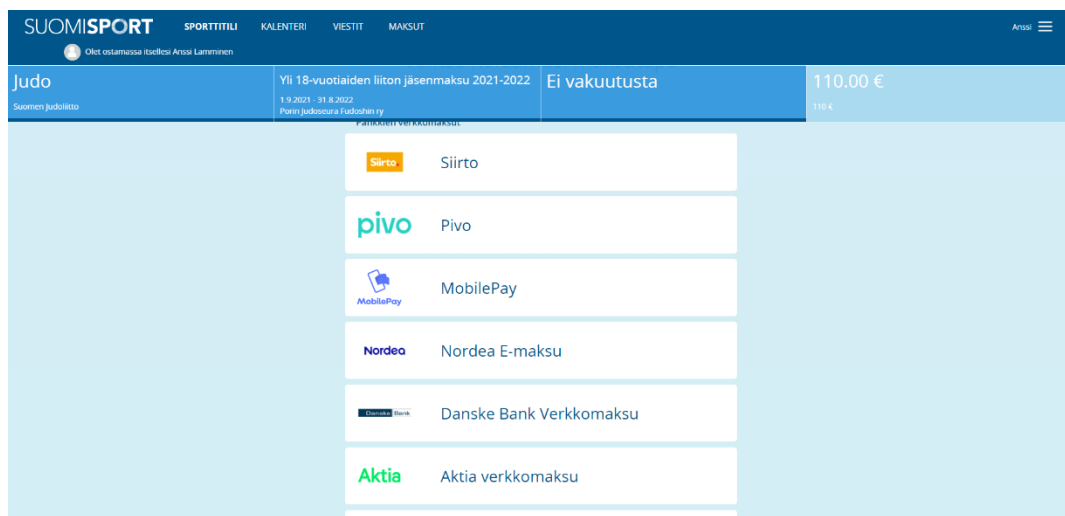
SUOMISPORT SPORTTITILI KALENTERI VIESTIT MAKSUT Anssi

Olet ostamassa itsellesi Anssi Lamminen

Judo
Suomen Judoliitto

Yli 18-vuotiaiden liiton jäsenmaksu 2021-2022
1.9.2021 - 31.8.2022
Porin Judoseura Fudoshin ry

Ei vakuutusta

110.00 €
110 €

Pankkien verkkomaksut

Siirto
Siirto

pivo
Pivo

MobilePay
MobilePay

Nordea
Nordea E-maksu

Danske Bank
Danske Bank Verkkomaksu

Aktia
Aktia verkkomaksu